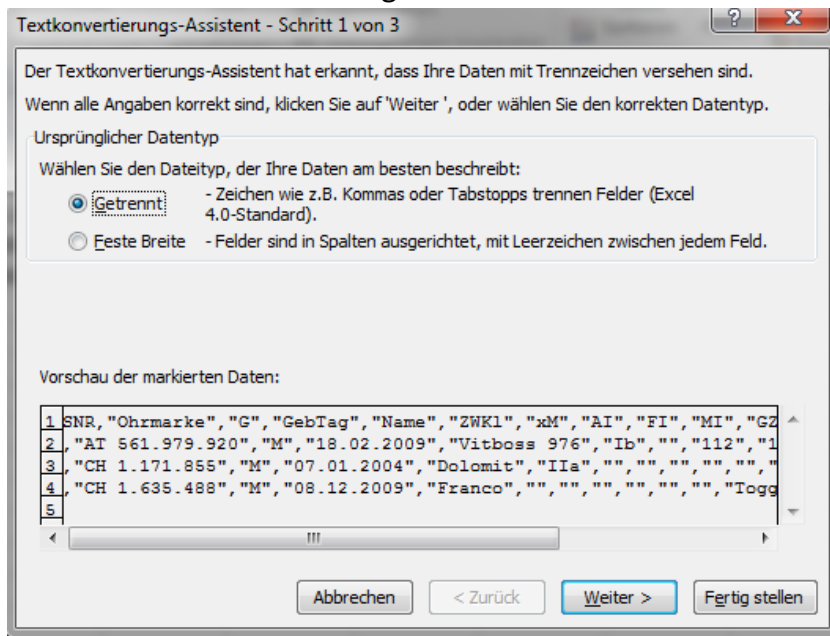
Textkonvertierungs-Assistent - Schritt 1 von 3

?

X

Der Textkonvertierungs-Assistent hat erkannt, dass Ihre Daten mit Trennzeichen versehen sind.

Wenn alle Angaben korrekt sind, klicken Sie auf 'Weiter ', oder wählen Sie den korrekten Datentyp.

Ursprünglicher Datentyp

Wählen Sie den Dateityp, der Ihre Daten am besten beschreibt:

Getrennt - Zeichen wie z.B. Kommas oder Tabstopps trennen Felder (Excel 4.0-Standard).

Feste Breite - Felder sind in Spalten ausgerichtet, mit Leerzeichen zwischen jedem Feld.

Vorschau der markierten Daten:

1 SNR,"Ohrmarke","G","GebTag","Name","ZWKl","xM","AI","FI","MI","GZ
2 ,"AT 561.979.920","M","18.02.2009","Vitboss 976","Ib","","112","1
3 ,"CH 1.171.855","M","07.01.2004","Dolomit","IIa","","","","","","
4 ,"CH 1.635.488","M","08.12.2009","Franco","","","","","","","Togg
5

Abbrechen

< Zurück

Weiter >

Fertig stellen